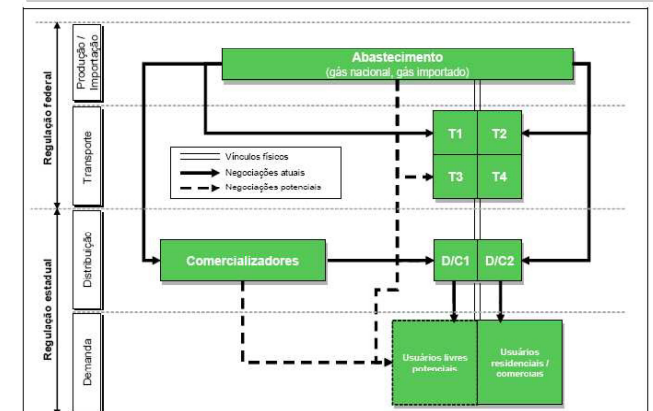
Regulação federal

Regulação estadual

Produção / Importação

Transporte

Distribuição

Demanda

Abastecimento
(gás nacional, gás importado)

T1

T2

T3

T4

Vínculos físicos
Negociações atuais
Negociações potenciais

Comercializadores

D/C1

D/C2

Usuários livres potenciais

Usuários residenciais / comerciais